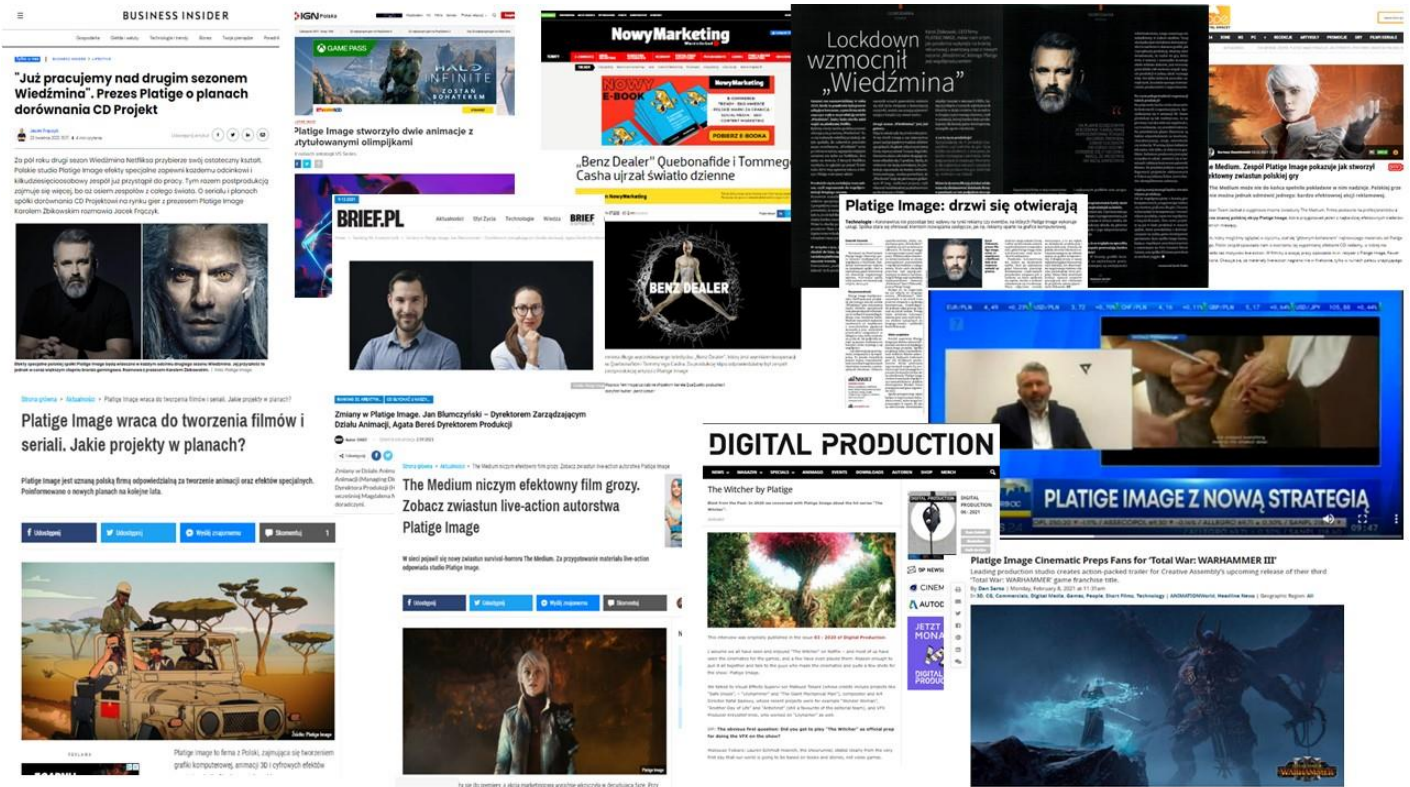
BUSINESS INSIDER

"Już pracujemy nad drugim sezonem Wiedźmina". Prezes Platige o planach dorównania CD Projekt

Za pół roku drugi sezon Wiedźmina Netfliksa przybierze swój ostateczny kształt. Polskie studio Platige Image efekty specjalne zapewni kolejnym odcinkom i kilkudziesięcioosobowy zespół już przystąpił do pracy. Tym razem postprodukcją zajmuje się więcej, bo aż osiem zespołów z całego świata. O serialu i planach spółki dorównania CD Projektowi na rynku gier z prezesem Platige Image Karolem Żbikowskim rozmawia Jacek Frączyk.

IGN Polska

GAME PASS

HALO INFINITE

Platige Image stworzyło dwie animacje z utytułowanymi olimpijkami

NowyMarketing

NOWY E-BOOK

POBIERZ E-BOOKA

„Benz Dealer" Quebonafide i Tommego Casha ujrzał światło dzienne

BENZ DEALER

Lockdown wzmocnił „Wiedźmina"

Platige Image: drzwi się otwierają

BRIEF.PL

Aktualności Styl Życia Technologie Wiedza

Zmiany w Platige Image. Jan Blumczyński – Dyrektorem Zarządzającym Działu Animacji, Agata Bereś Dyrektorem Produkcji

Strona główna » Aktualności » Platige Image wraca do tworzenia filmów i seriali. Jakie projekty w planach?

Platige Image wraca do tworzenia filmów i seriali. Jakie projekty w planach?

Platige Image jest uznaną polską firmą odpowiedzialną za tworzenie animacji oraz efektów specjalnych. Poinformowano o nowych planach na kolejne lata.

Udostępnij Udostępnij Wyślij znajomemu Skomentuj

Platige Image to firma z Polski, zajmująca się tworzeniem grafiki komputerowej, animacji 3D i cyfrowych efektów

Strona główna » Aktualności » The Medium niczym efektowny film grozy. Zobacz zwiastun live-action autorstwa Platige Image

The Medium niczym efektowny film grozy. Zobacz zwiastun live-action autorstwa Platige Image

W sieci pojawił się nowy zwiastun survival-horroru The Medium. Za przygotowanie materiału live-action odpowiada studio Platige Image.

Udostępnij Udostępnij Wyślij znajomemu Skomentuj

Platige Image

The Medium. Zespół Platige Image pokazuje jak stworzył zwiastun polskiej gry

PLATIGE IMAGE Z NOWĄ STRATEGIĄ

DIGITAL PRODUCTION

The Witcher by Platige

Platige Image Cinematic Preps Fans for 'Total War: WARHAMMER III'

Leading production studio creates action-packed trailer for Creative Assembly's upcoming release of their third 'Total War: WARHAMMER' game franchise title.

WARHAMMER